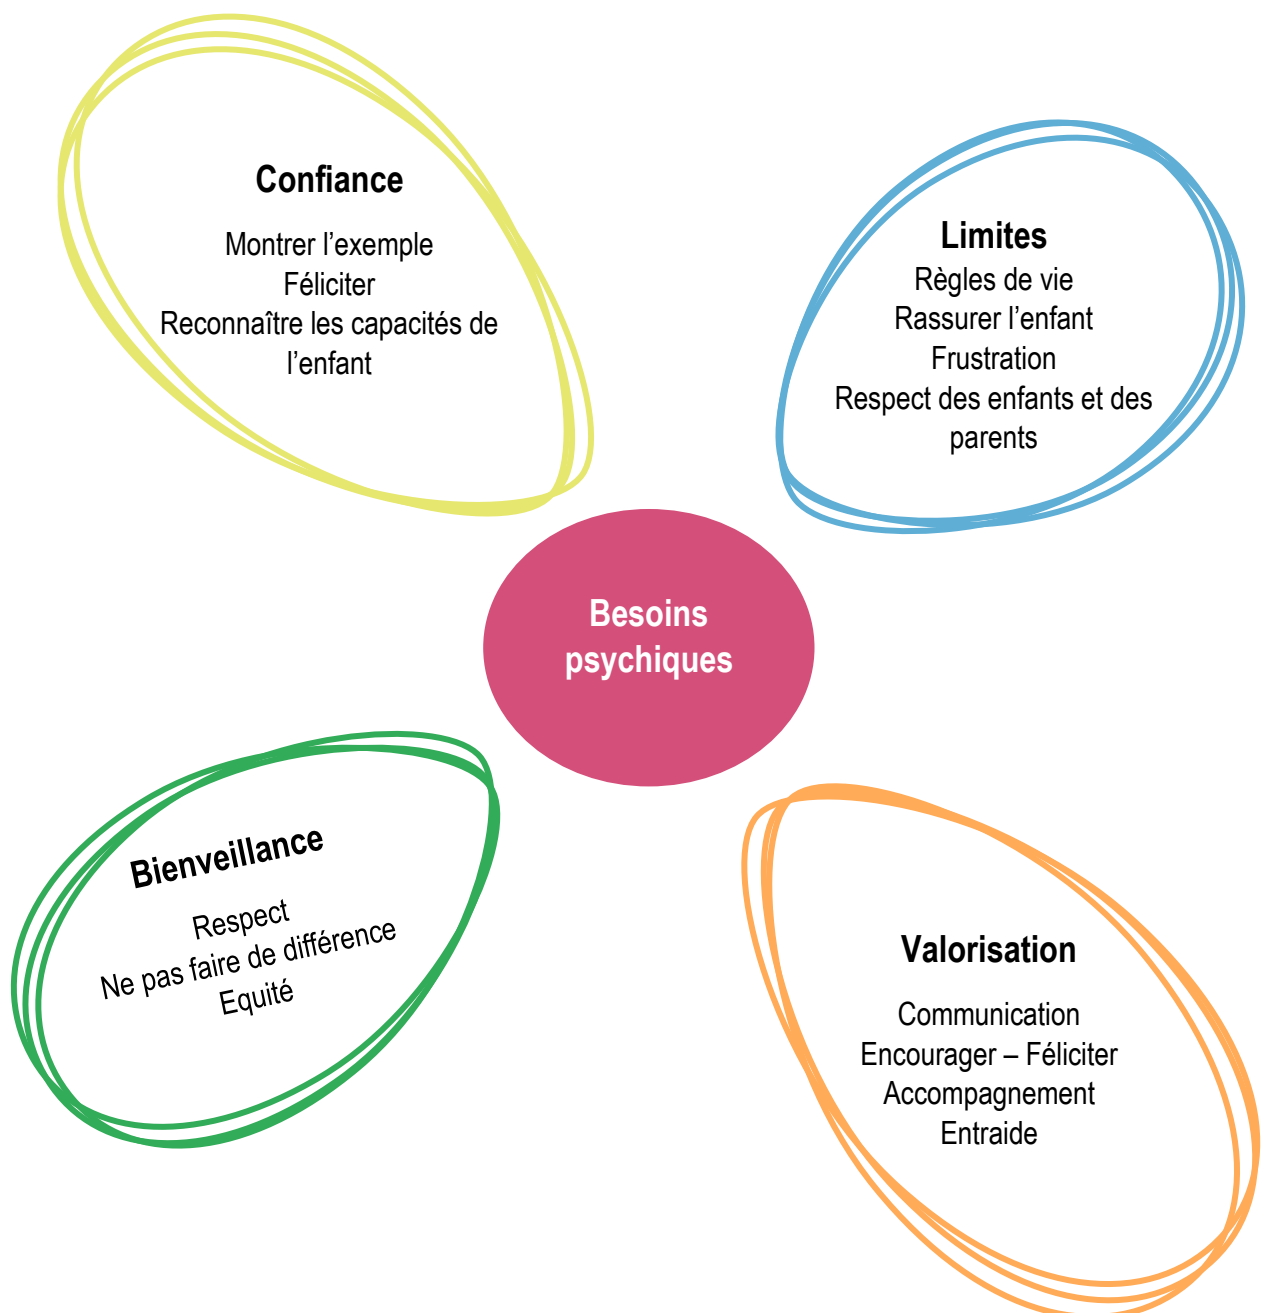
Confiance

Montrer l’exemple
Féliciter
Reconnaître les capacités de l’enfant

Limites
Règles de vie
Rassurer l’enfant
Frustration
Respect des enfants et des parents

Besoins psychiques

Bienveillance

Respect
Ne pas faire de différence
Equité

Valorisation

Communication
Encourager – Féliciter
Accompagnement
Entraide